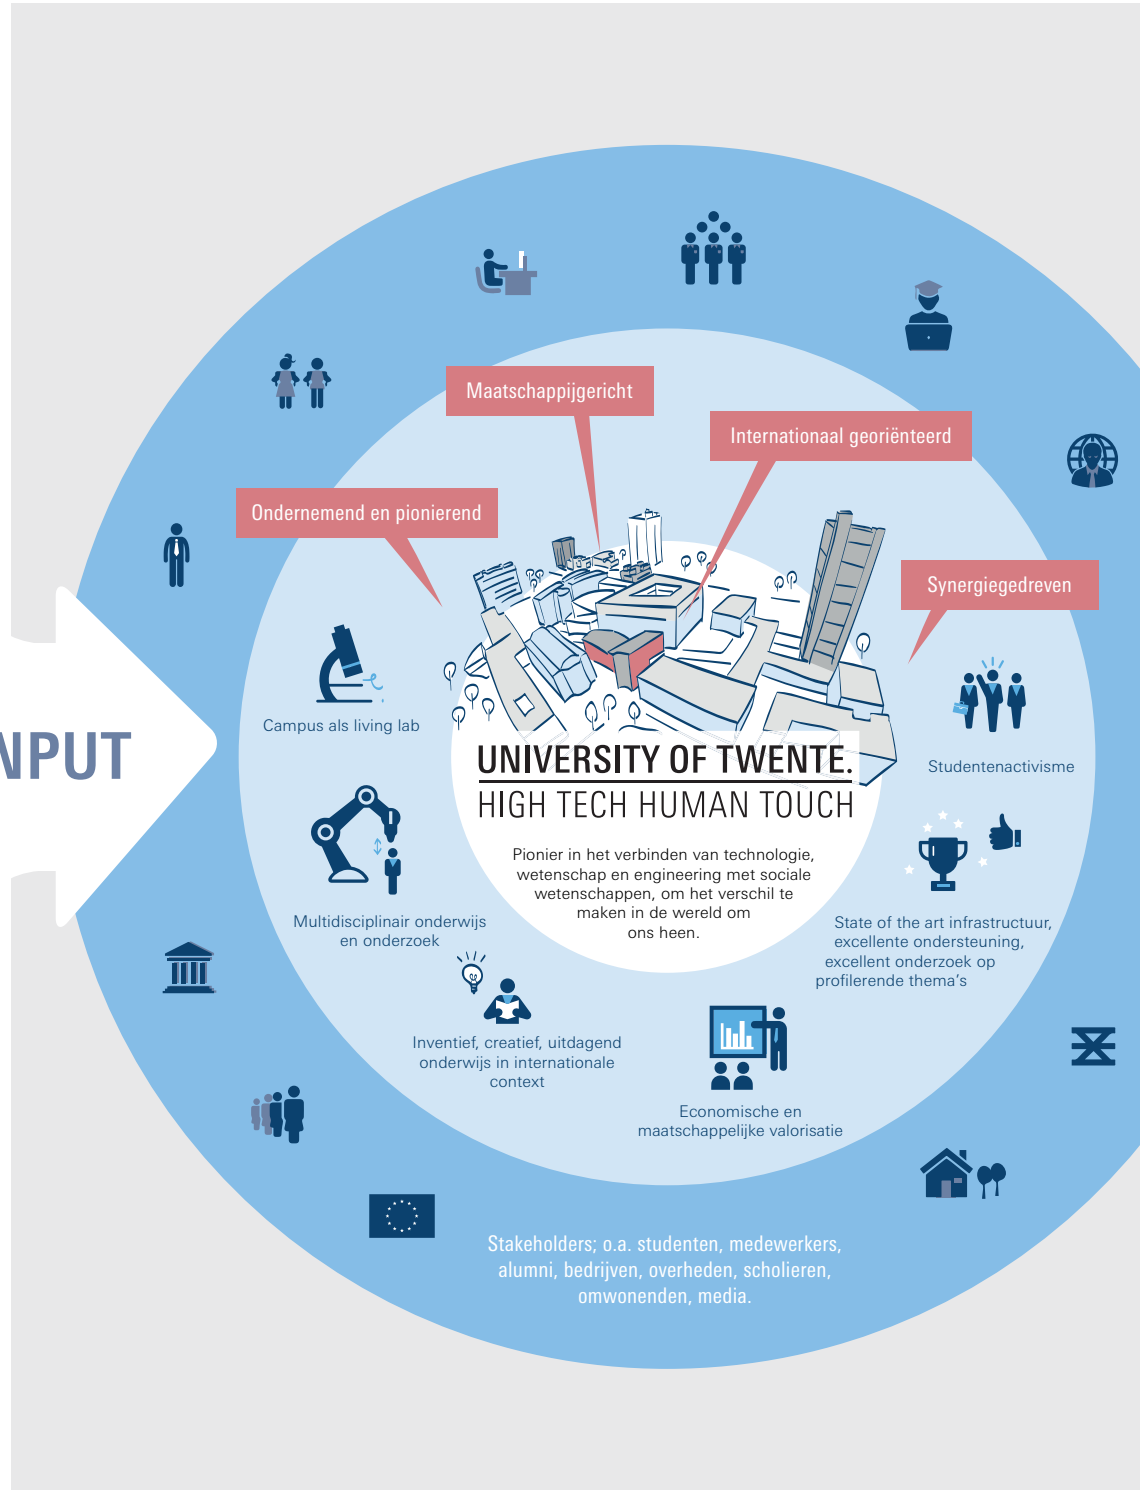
Maatschappijgericht

Internationaal georiënteerd

Ondernemend en pionierend

Synergiegedreven

NPUT

Campus als living lab

Studentenactivisme

UNIVERSITY OF TWENTE.
HIGH TECH HUMAN TOUCH

Pionier in het verbinden van technologie, wetenschap en engineering met sociale wetenschappen, om het verschil te maken in de wereld om ons heen.

Multidisciplinair onderwijs en onderzoek

State of the art infrastructuur, excellente ondersteuning, excellent onderzoek op profilerende thema's

Inventief, creatief, uitdagend onderwijs in internationale context

Economische en maatschappelijke valorisatie

Stakeholders; o.a. studenten, medewerkers, alumni, bedrijven, overheden, scholieren, omwonenden, media.